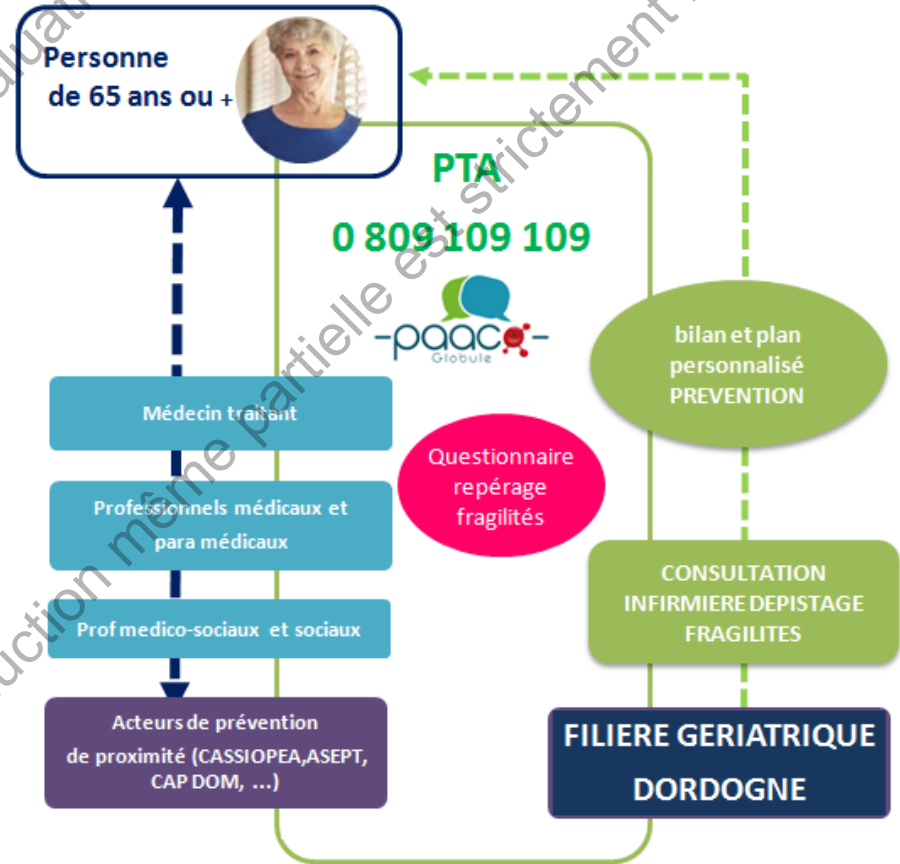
Personne de 65 ans ou +

PTA

0 809 109 109

paaco Globule

bilan et plan personnalisé PREVENTION

Médecin traitant

Professionnels médicaux et para médicaux

Prof medico-sociaux et sociaux

Acteurs de prévention de proximité (CASSIOPEA,ASEPT, CAP DOM, ...)

Questionnaire repérage fragilités

CONSULTATION INFIRMIERE DEPISTAGE FRAGILITES

FILIERE GERIATRIQUE DORDOGNE

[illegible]uat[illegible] uction même partielle est strictement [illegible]